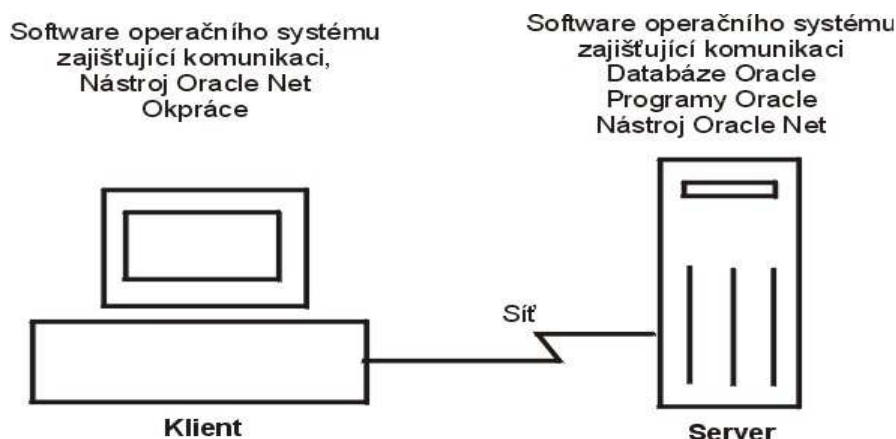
Software operačního systému zajišťující komunikaci, Nástroj Oracle Net Okpráce

Software operačního systému zajišťující komunikaci Databáze Oracle Programy Oracle Nástroj Oracle Net

Síť

Klient

Server